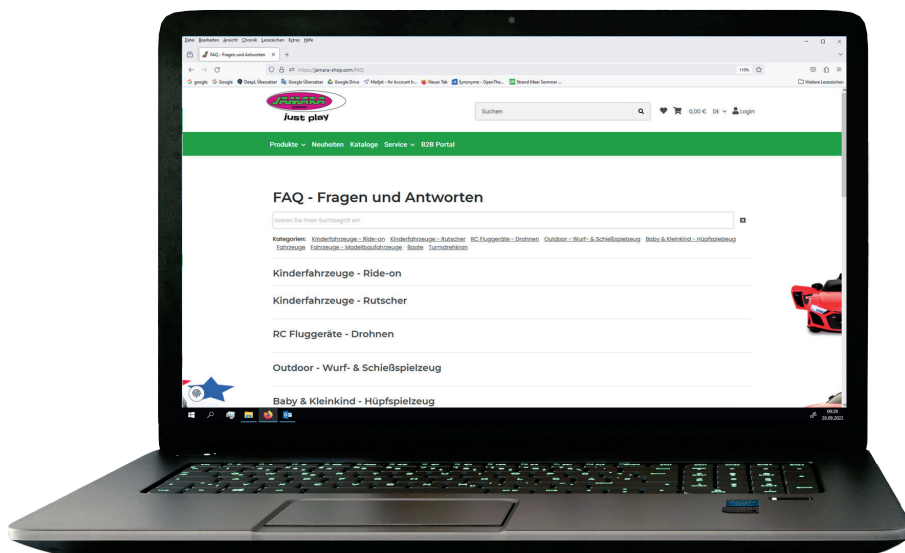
Datei Bearbeiten Ansicht Chronik Lesezeichen Extras Hilfe

FAQ - Fragen und Antworten ×  +

https://jamara-shop.com/FAQ

110%

google  Google  DeepL Übersetzer  Google Übersetzer  Google Drive  Mailjet - Ihr Account h...  Neuer Tab  Synonyme - OpenThe...  Strand Meer Sommer ...

Weitere Lesezeichen

JAMARA
just play

Suchen

0,00 €  DE  Login

Produkte  Neuheiten  Kataloge  Service  B2B Portal

FAQ - Fragen und Antworten

Geben Sie Ihren Suchbegriff ein

Kategorien: Kinderfahrzeuge - Ride-on  Kinderfahrzeuge - Rutscher  RC Fluggeräte - Drohnen  Outdoor - Wurf- & Schießspielzeug  Baby & Kleinkind - Hüpfspielzeug  Fahrzeuge  Fahrzeuge - Modellbaufahrzeuge  Boote  Turmdrehkran

Kinderfahrzeuge - Ride-on

Kinderfahrzeuge - Rutscher

RC Fluggeräte - Drohnen

Outdoor - Wurf- & Schießspielzeug

Baby & Kleinkind - Hüpfspielzeug

09:29
20.09.2022